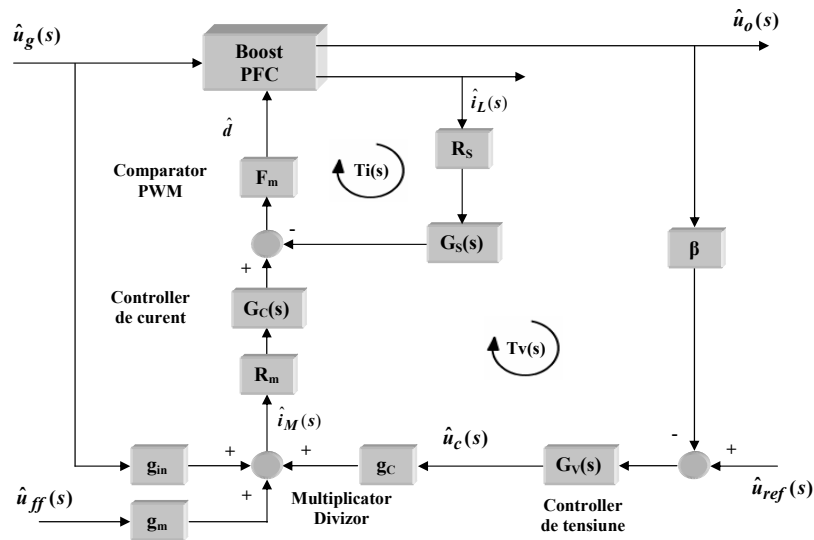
$\hat{u}_g(s)$

Boost PFC

$\hat{u}_o(s)$

$\hat{i}_L(s)$

$\hat{d}$

$R_S$

Comparator PWM

$F_m$

Ti(s)

-

$G_S(s)$

β

+

Controller de curent

$G_C(s)$

Tv(s)

$R_m$

$\hat{i}_M(s)$

$\hat{u}_c(s)$

-

+

+

+

$g_{in}$

$g_C$

$G_V(s)$

$\hat{u}_{ff}(s)$

+

$g_m$

Multiplicator Divizor

Controller de tensiune

$\hat{u}_{ref}(s)$